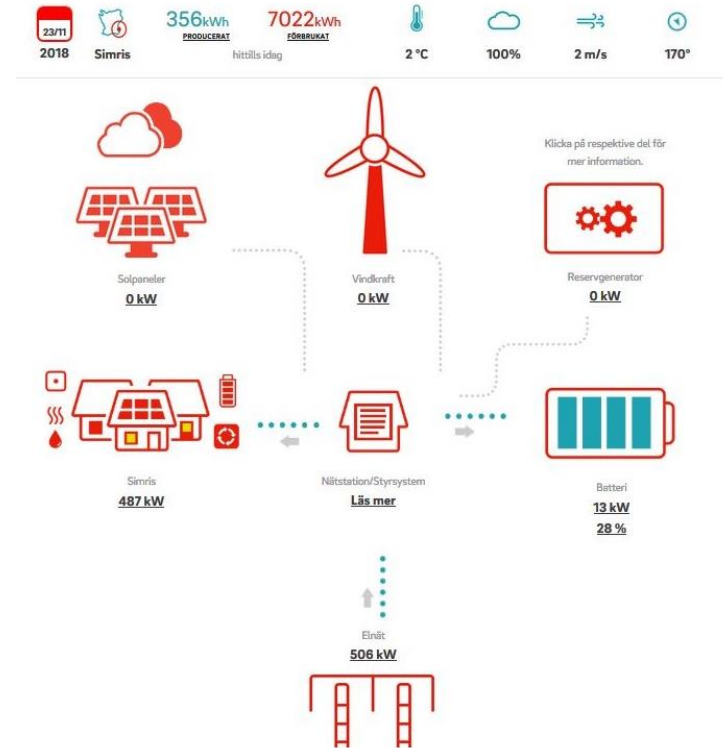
23/11
2018
Simris
356kWh
PRODUCERAT
7022kWh
FÖRBRUKAT
hittills idag
2 °C
100%
2 m/s
170°

Klicka på respektive del för mer information.

Solpaneler
0 kW

Vindkraft
0 kW

Reservgenerator
0 kW

Simris
487 kW

Nätstation/Styrsystem
Läs mer

Batteri
13 kW
28 %

Elnät
506 kW